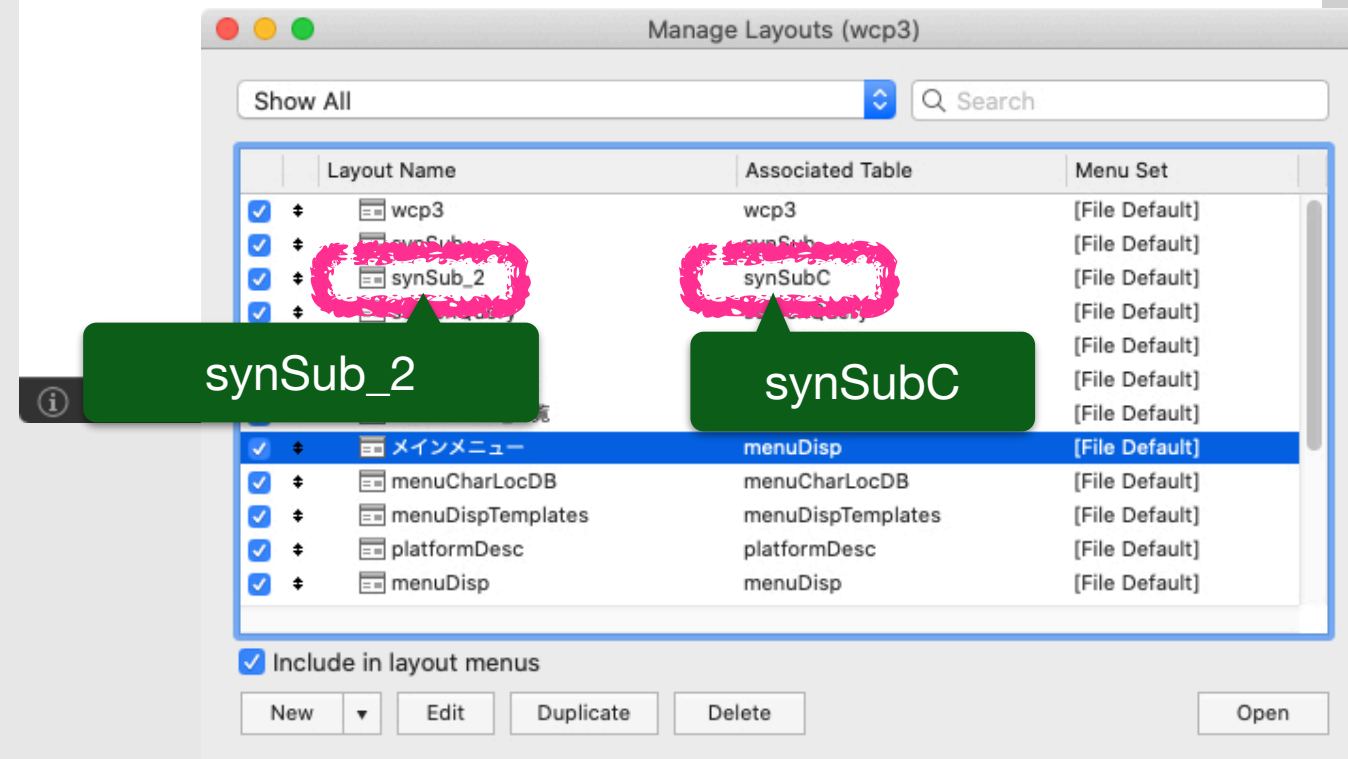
Manage Layouts (wcp3)

Show All

Search

| Layout Name | Associated Table | Menu Set |
|---|---|---|
| wcp3 | wcp3 | [File Default] |
| synSub | synSub | [File Default] |
| synSub_2 | synSubC | [File Default] |
| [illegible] | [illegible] | [File Default] |
| | | [File Default] |
| | | [File Default] |
| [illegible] | | [File Default] |
| メインメニュー | menuDisp | [File Default] |
| menuCharLocDB | menuCharLocDB | [File Default] |
| menuDispTemplates | menuDispTemplates | [File Default] |
| platformDesc | platformDesc | [File Default] |
| menuDisp | menuDisp | [File Default] |

synSub_2

synSubC

Include in layout menus

New

Edit

Duplicate

Delete

Open